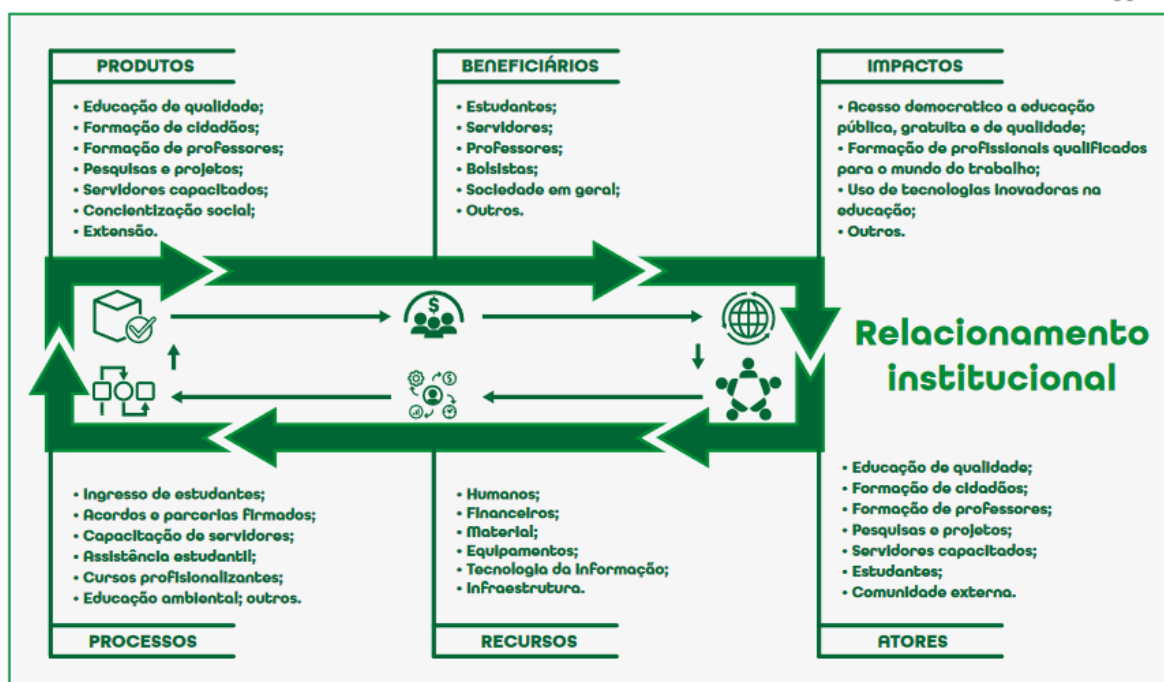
PRODUTOS

• Educação de qualidade;
• Formação de cidadãos;
• Formação de professores;
• Pesquisas e projetos;
• Servidores capacitados;
• Concientização social;
• Extensão.

BENEFICIÁRIOS

• Estudantes;
• Servidores;
• Professores;
• Bolsistas;
• Sociedade em geral;
• Outros.

IMPACTOS

• Acesso democratico a educação pública, gratuita e de qualidade;
• Formação de profissionais qualificados para o mundo do trabalho;
• Uso de tecnologias inovadoras na educação;
• Outros.

Relacionamento institucional

• Ingresso de estudantes;
• Acordos e parcerias firmados;
• Capacitação de servidores;
• Assistência estudantil;
• Cursos profisionalizantes;
• Educação ambiental; outros.

PROCESSOS

• Humanos;
• Financeiros;
• Material;
• Equipamentos;
• Tecnologia da informação;
• Infraestrutura.

RECURSOS

• Educação de qualidade;
• Formação de cidadãos;
• Formação de professores;
• Pesquisas e projetos;
• Servidores capacitados;
• Estudantes;
• Comunidade externa.

ATORES